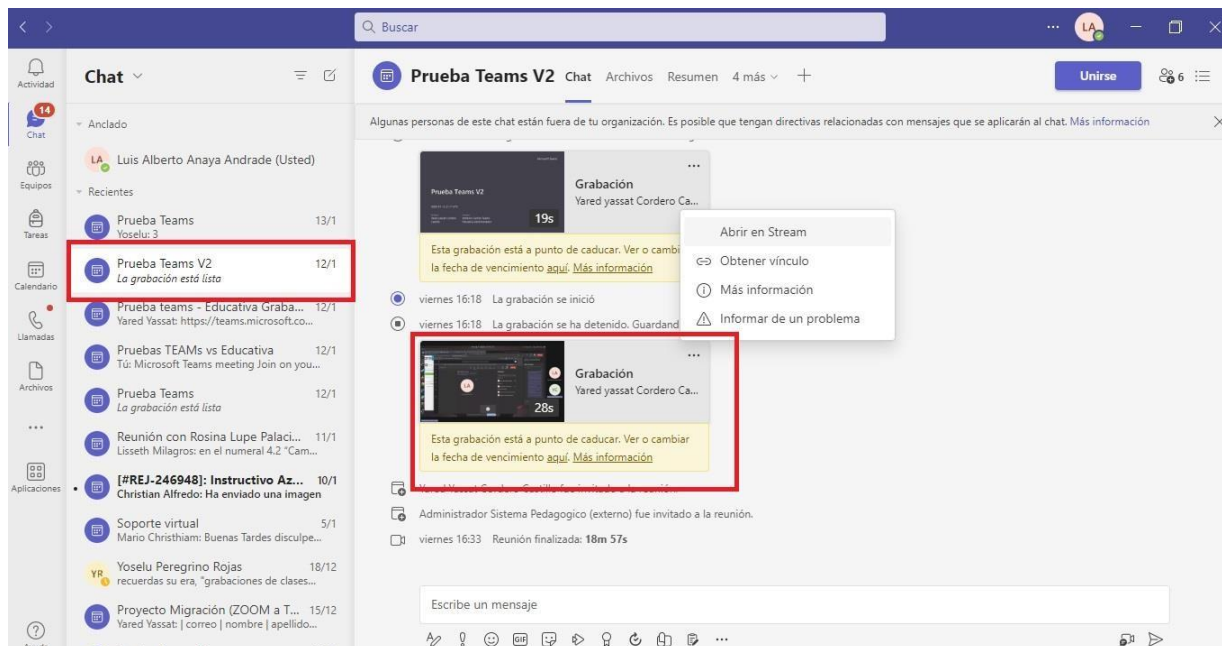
Buscar

Actividad
14
Chat
Equipos
Tareas
Calendario
Llamadas
Archivos
...
Aplicaciones

Chat

Anclado
LA Luis Alberto Anaya Andrade (Usted)
Recientes
Prueba Teams 13/1
Yoselu: 3
Prueba Teams V2 12/1
La grabación está lista
Prueba teams - Educativa Graba... 12/1
Yared Yassat: https://teams.microsoft.co...
Pruebas TEAMs vs Educativa 12/1
Tú: Microsoft Teams meeting Join on you...
Prueba Teams 12/1
La grabación está lista
Reunión con Rosina Lupe Palaci... 11/1
Lisseth Milagros: en el numeral 4.2 "Cam...
[#REJ-246948]: Instructivo Az... 10/1
Christian Alfredo: Ha enviado una imagen
Soporte virtual 5/1
Mario Christhiam: Buenas Tardes disculpe...
YR Yoselu Peregrino Rojas 18/12
recuerdas su era, "grabaciones de clases...
Proyecto Migración (ZOOM a T... 15/12
Yared Yassat: | correo | nombre | apellido...

Prueba Teams V2 Chat Archivos Resumen 4 más +
Unirse
6

Algunas personas de este chat están fuera de tu organización. Es posible que tengan directivas relacionadas con mensajes que se aplicarán al chat. Más información

Prueba Teams V2
Grabación
Yared yassat Cordero Ca...
19s
Esta grabación está a punto de caducar. Ver o cambiar la fecha de vencimiento aquí. Más información

Abrir en Stream
Obtener vínculo
Más información
Informar de un problema

viernes 16:18 La grabación se inició
viernes 16:18 La grabación se ha detenido. Guardand

Grabación
Yared yassat Cordero Ca...
28s
Esta grabación está a punto de caducar. Ver o cambiar la fecha de vencimiento aquí. Más información

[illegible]
Administrador Sistema Pedagogico (externo) fue invitado a la reunión.
viernes 16:33 Reunión finalizada: 18m 57s

Escribe un mensaje